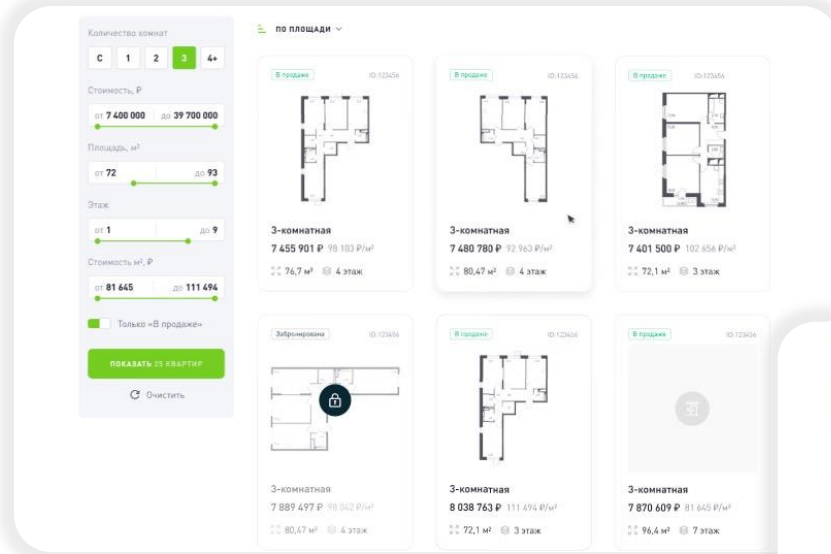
Количество комнат

С 1 2 3 4+

Стоимость, ₽

от 7 400 000 до 39 700 000

Площадь, м²

от 72 до 93

Этаж

от 1 до 9

Стоимость м², ₽

от 81 645 до 111 494

Только «В продаже»

ПОКАЗАТЬ 25 КВАРТИР

Очистить

ПО ПЛОЩАДИ

В продаже ID:123456

3-комнатная

7 455 901 ₽ 98 103 ₽/м²

76,7 м² 4 этаж

В продаже ID:123456

3-комнатная

7 480 780 ₽ 92 963 ₽/м²

80,47 м² 4 этаж

В продаже ID:123456

3-комнатная

7 401 509 ₽ 102 656 ₽/м²

72,1 м² 3 этаж

Забронирована ID:123456

3-комнатная

7 889 497 ₽ 98 042 ₽/м²

80,47 м² 4 этаж

В продаже ID:123456

3-комнатная

8 038 763 ₽ 111 494 ₽/м²

72,1 м² 3 этаж

В продаже ID:123456

3-комнатная

7 870 609 ₽ 81 645 ₽/м²

96,4 м² 7 этаж